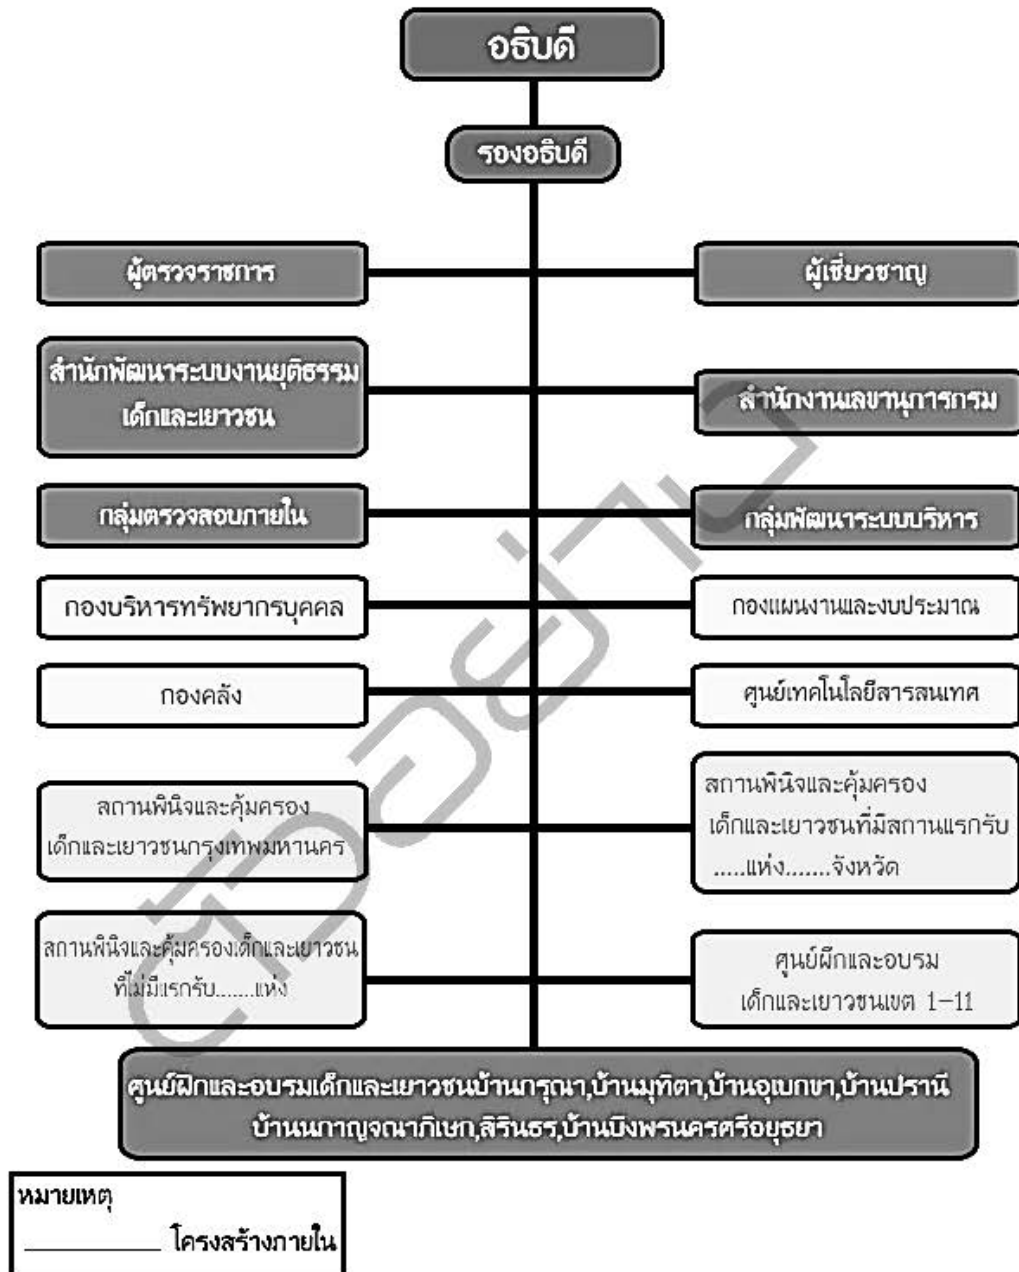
อธิบดี

รองอธิบดี

ผู้ตรวจราชการ

ผู้เชี่ยวชาญ

สำนักพัฒนาระบบงานยุติธรรมเด็กและเยาวชน

สำนักงานเลขานุการกรม

กลุ่มตรวจสอบภายใน

กลุ่มพัฒนาระบบบริหาร

กองบริหารทรัพยากรบุคคล

กองแผนงานและงบประมาณ

กองคลัง

ศูนย์เทคโนโลยีสารสนเทศ

สถานพินิจและคุ้มครองเด็กและเยาวชนกรุงเทพมหานคร

สถานพินิจและคุ้มครองเด็กและเยาวชนที่มีสถานแรกรับ .....แห่ง.......จังหวัด

สถานพินิจและคุ้มครองเด็กและเยาวชนที่ไม่มีแรกรับ.......แห่ง

ศูนย์ฝึกและอบรมเด็กและเยาวชนเขต 1–11

ศูนย์ฝึกและอบรมเด็กและเยาวชนบ้านกรุณา,บ้านมุทิตา,บ้านอุเบกขา,บ้านปราณี บ้านกาญจนาภิเษก,สิรินธร,บ้านบึงพระนครศรีอยุธยา

หมายเหตุ
________ โครงสร้างภายใน

ตัวอย่าง